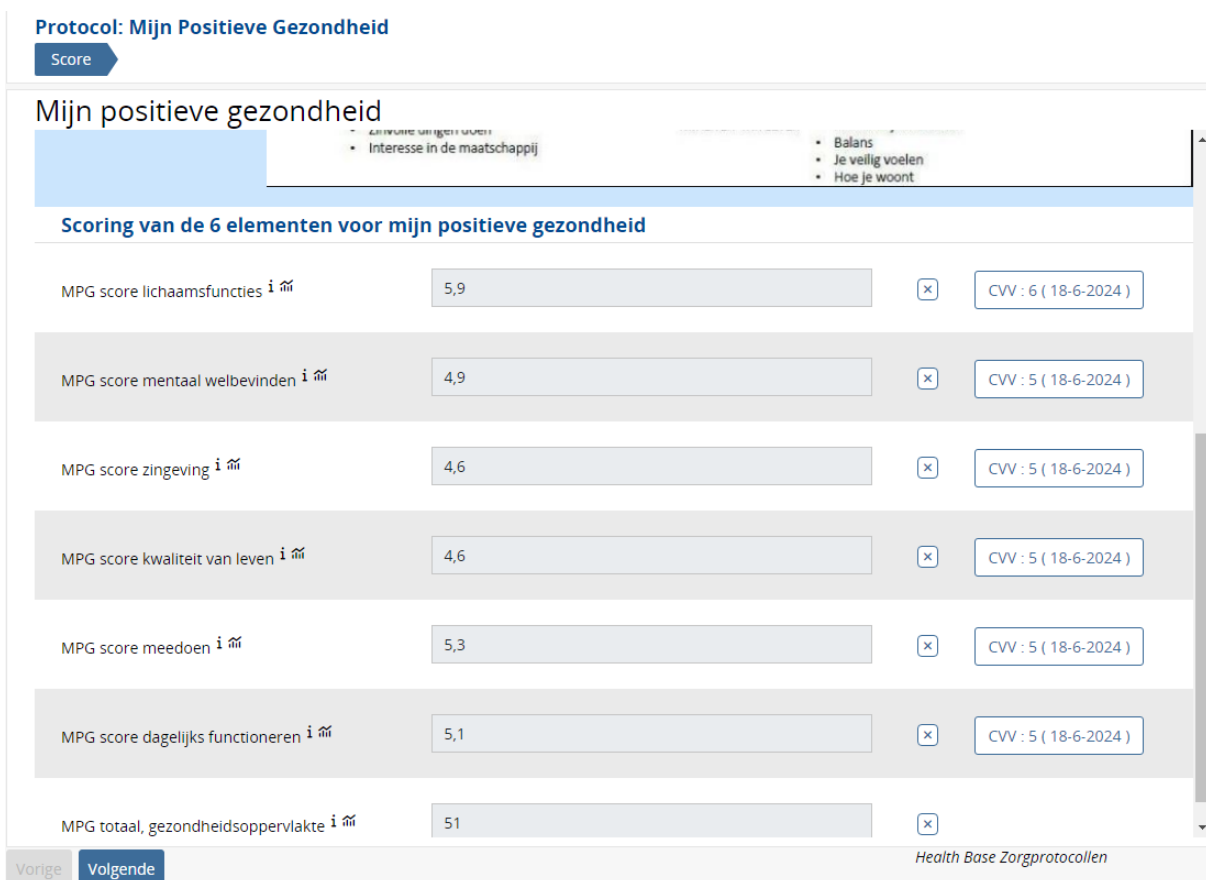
Protocol: Mijn Positieve Gezondheid

Score

Mijn positieve gezondheid

- Zinvolle dingen doen
- Interesse in de maatschappij

- Balans
- Je veilig voelen
- Hoe je woont

Scoring van de 6 elementen voor mijn positieve gezondheid

| | | | |
|---|---|---|---|
| MPG score lichaamsfuncties | 5,9 | × | CVV : 6 ( 18-6-2024 ) |
| MPG score mentaal welbevinden | 4,9 | × | CVV : 5 ( 18-6-2024 ) |
| MPG score zingeving | 4,6 | × | CVV : 5 ( 18-6-2024 ) |
| MPG score kwaliteit van leven | 4,6 | × | CVV : 5 ( 18-6-2024 ) |
| MPG score meedoen | 5,3 | × | CVV : 5 ( 18-6-2024 ) |
| MPG score dagelijks functioneren | 5,1 | × | CVV : 5 ( 18-6-2024 ) |
| MPG totaal, gezondheidsoppervlakte | 51 | × | |

Vorige Volgende

Health Base Zorgprotocollen